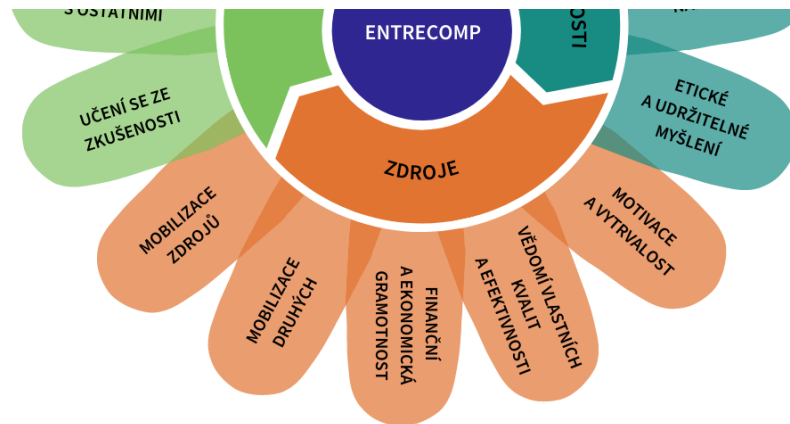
S OSTATNÍMI

ENTRECOMP

OSTI

NA

UČENÍ SE ZE ZKUŠENOSTI

ETICKÉ A UDRŽITELNÉ MYŠLENÍ

ZDROJE

MOBILIZACE ZDROJŮ

MOTIVACE A VYTRVALOST

MOBILIZACE DRUHÝCH

FINANČNÍ A EKONOMICKÁ GRAMOTNOST

VĚDOMÍ VLASTNÍCH KVALIT A EFEKTIVNOSTI